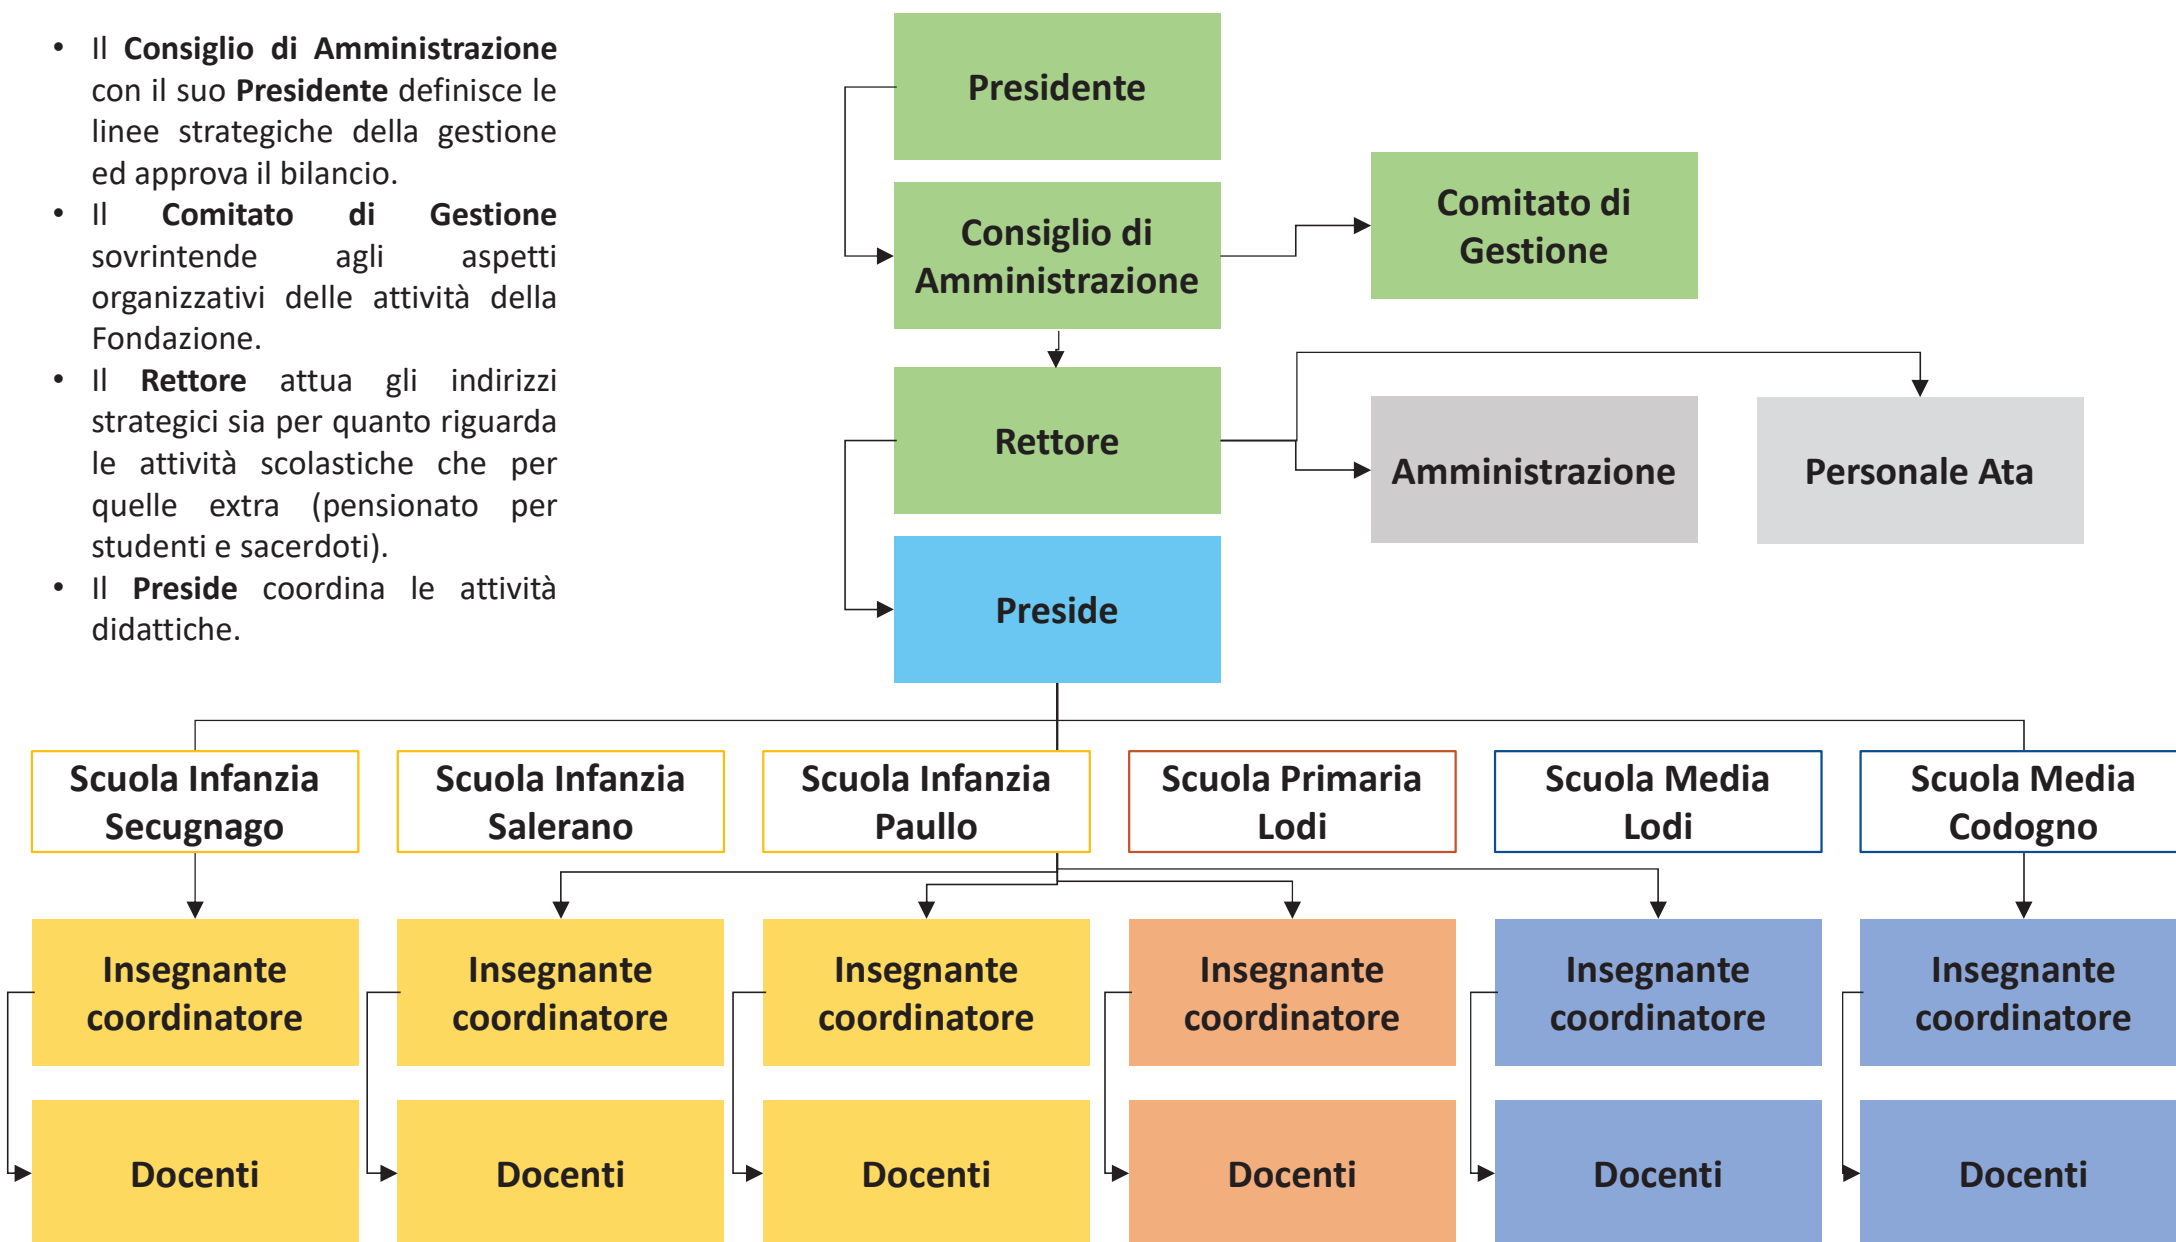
- Il **Consiglio di Amministrazione** con il suo **Presidente** definisce le linee strategiche della gestione ed approva il bilancio.
- Il **Comitato di Gestione** sovrintende agli aspetti organizzativi delle attività della Fondazione.
- Il **Rettore** attua gli indirizzi strategici sia per quanto riguarda le attività scolastiche che per quelle extra (pensionato per studenti e sacerdoti).
- Il **Preside** coordina le attività didattiche.

Presidente

Consiglio di Amministrazione

Comitato di Gestione

Rettore

Amministrazione

Personale Ata

Preside

Scuola Infanzia Secugnago

Scuola Infanzia Salerano

Scuola Infanzia Paullo

Scuola Primaria Lodi

Scuola Media Lodi

Scuola Media Codogno

Insegnante coordinatore

Insegnante coordinatore

Insegnante coordinatore

Insegnante coordinatore

Insegnante coordinatore

Insegnante coordinatore

Docenti

Docenti

Docenti

Docenti

Docenti

Docenti